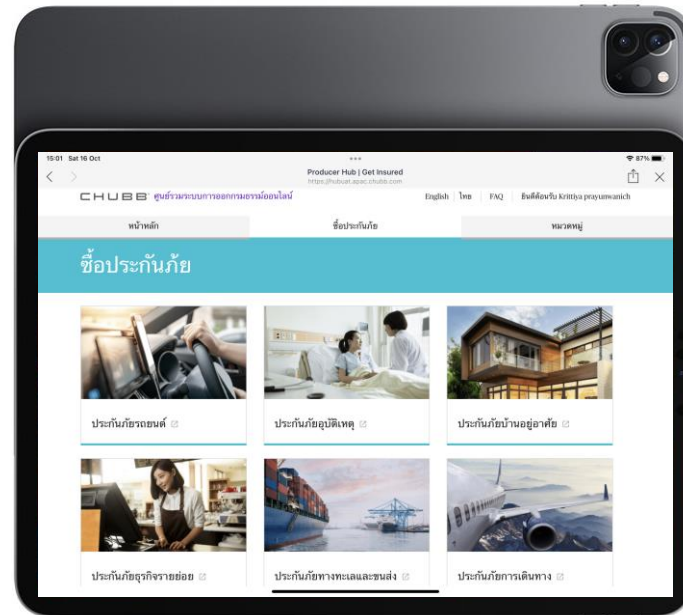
15:01 Sat 16 Oct

87%

Producer Hub | Get Insured
https://hubuat.apac.chubb.com

CHUBB ศูนย์รวมระบบการออกกรมธรรม์ออนไลน์

English | ไทย | FAQ | ยินดีต้อนรับ Krittiya prayunwanich

หน้าหลัก

ซื้อประกันภัย

หมวดหมู่

ซื้อประกันภัย

ประกันภัยรถยนต์

ประกันภัยอุบัติเหตุ

ประกันภัยบ้านอยู่อาศัย

ประกันภัยธุรกิจรายย่อย

ประกันภัยทางทะเลและขนส่ง

ประกันภัยการเดินทาง